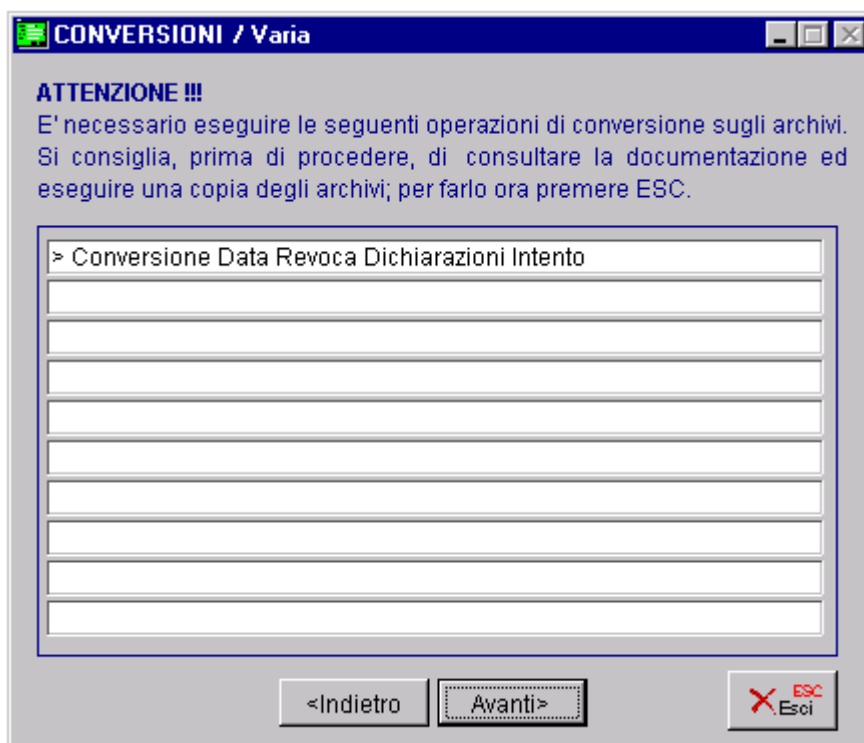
CONVERSIONI / Varia

ATTENZIONE !!!
E' necessario eseguire le seguenti operazioni di conversione sugli archivi. Si consiglia, prima di procedere, di consultare la documentazione ed eseguire una copia degli archivi; per farlo ora premere ESC.

> Conversione Data Revoca Dichiarazioni Intento

<Indietro

Avanti>

ESC
Esci